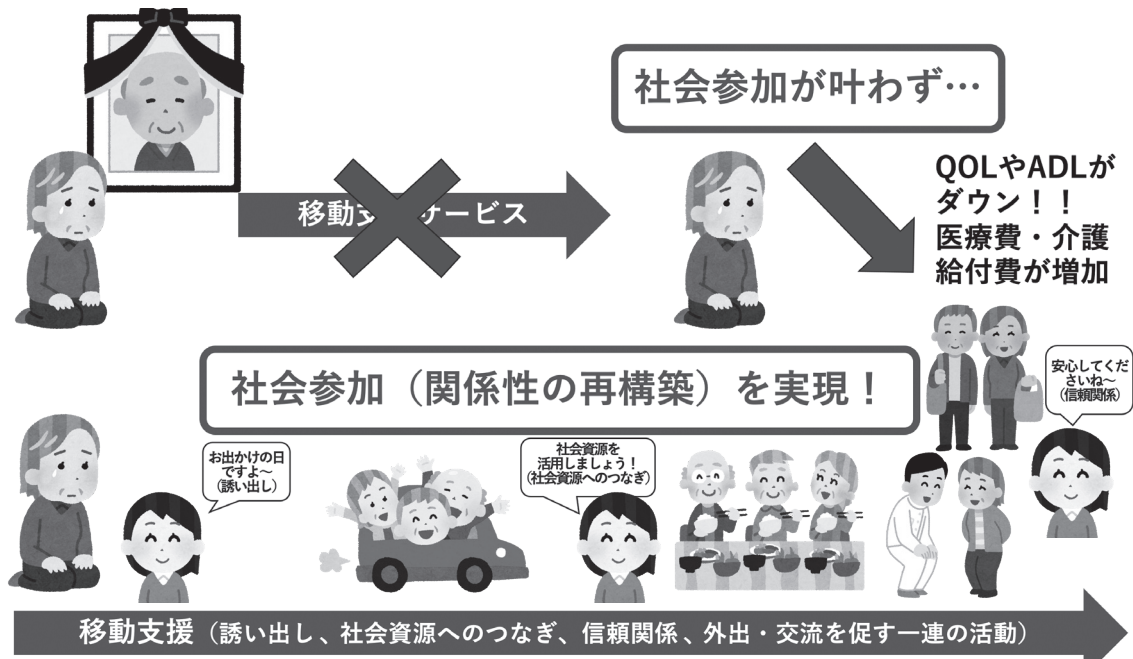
社会参加が叶わず…

移動支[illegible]サービス

QOLやADLがダウン！！医療費・介護給付費が増加

社会参加（関係性の再構築）を実現！

安心してくださいね～（信頼関係）

お出かけの日ですよ～（誘い出し）

社会資源を活用しましょう！（社会資源へのつなぎ）

移動支援（誘い出し、社会資源へのつなぎ、信頼関係、外出・交流を促す一連の活動）